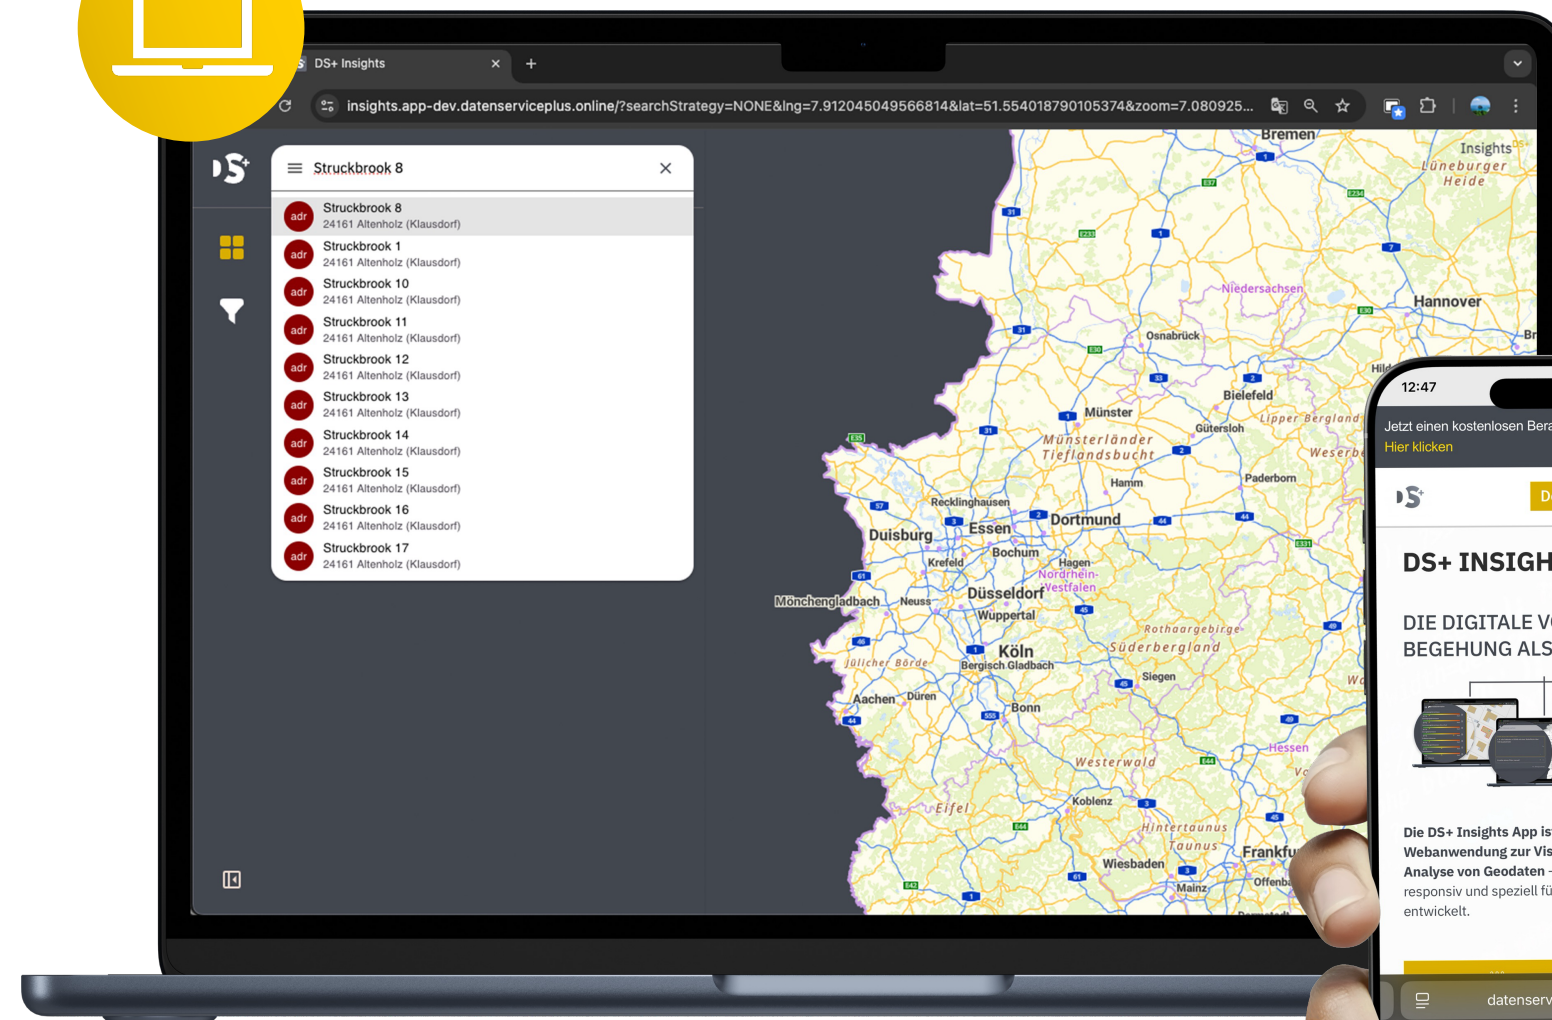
DS+ Insights

insights.app-dev.datenserviceplus.online/?searchStrategy=NONE&lng=7.912045049566814&lat=51.554018790105374&zoom=7.080925...

Struckbrook 8

adr Struckbrook 8
24161 Altenholz (Klausdorf)

adr Struckbrook 1
24161 Altenholz (Klausdorf)

adr Struckbrook 10
24161 Altenholz (Klausdorf)

adr Struckbrook 11
24161 Altenholz (Klausdorf)

adr Struckbrook 12
24161 Altenholz (Klausdorf)

adr Struckbrook 13
24161 Altenholz (Klausdorf)

adr Struckbrook 14
24161 Altenholz (Klausdorf)

adr Struckbrook 15
24161 Altenholz (Klausdorf)

adr Struckbrook 16
24161 Altenholz (Klausdorf)

adr Struckbrook 17
24161 Altenholz (Klausdorf)

Bremen
Insights
Lüneburger Heide
Niedersachsen
Hannover
Osnabrück
Bielefeld
Münster
Gütersloh
Lipper Bergland
Münsterländer Tieflandsbucht
Weserb
Paderborn
Hamm
Recklinghausen
Essen
Dortmund
Duisburg
Bochum
Krefeld
Hagen
Nordrhein-Westfalen
Mönchengladbach
Neuss
Düsseldorf
Wuppertal
Rothaargebirge
Köln
Süderbergland
Bergisch Gladbach
Jülicher Börde
Siegen
Aachen
Düren
Bonn
Hessen
Westerwald
Eifel
Koblenz
Hintertaunus
Taunus
Wiesbaden
Frankfu
Mainz
Offenb

12:47
Jetzt einen kostenlosen Bera
Hier klicken
DS+ INSIGH
DIE DIGITALE V
BEGEHUNG ALS
Die DS+ Insights App is
Webanwendung zur Vis
Analyse von Geodaten -
responsiv und speziell fü
entwickelt.
datenserv